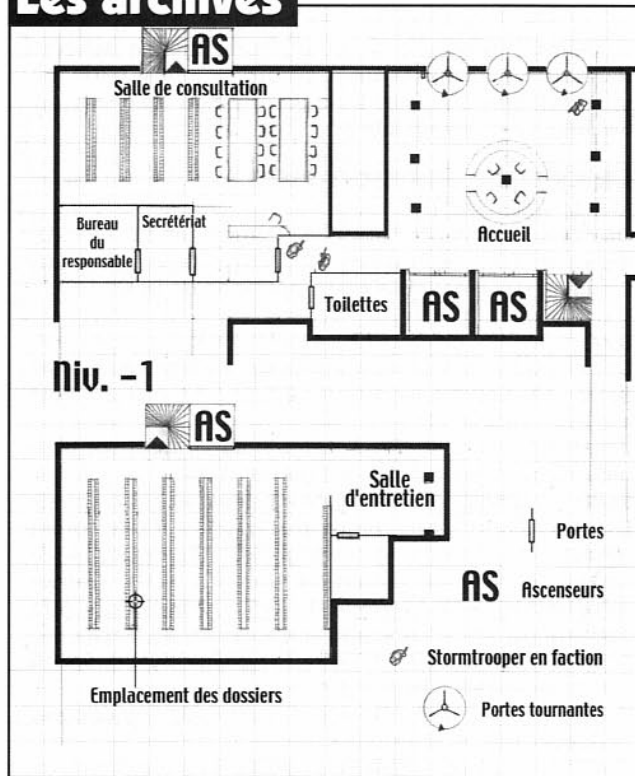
Les archives

AS

Salle de consultation

Bureau du responsable

Secrétariat

Accueil

Toilettes

AS

AS

Niv. -1

AS

Salle d'entretien

Portes

AS Ascenseurs

Stormtrooper en faction

Portes tournantes

Emplacement des dossiers